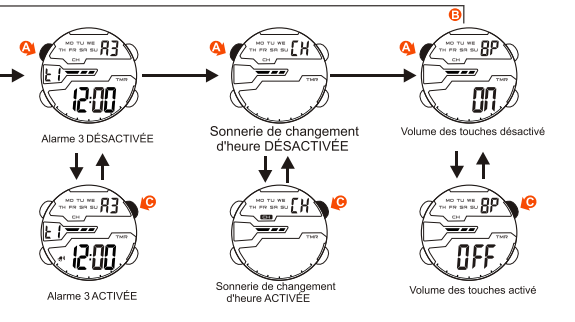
A MO TU WE TH FR SA SU A3 CH t1 TMR 12:00

Alarme 3 DÉSACTIVÉE

A MO TU WE TH FR SA SU CH CH TMR

Sonnerie de changement d'heure DÉSACTIVÉE

B A MO TU WE TH FR SA SU BP CH TMR ON

Volume des touches désactivé

MO TU WE TH FR SA SU A3 C CH t1 TMR 12:00

Alarme 3 ACTIVÉE

MO TU WE TH FR SA SU CH C CH TMR

Sonnerie de changement d'heure ACTIVÉE

MO TU WE TH FR SA SU BP C CH TMR OFF

Volume des touches activé